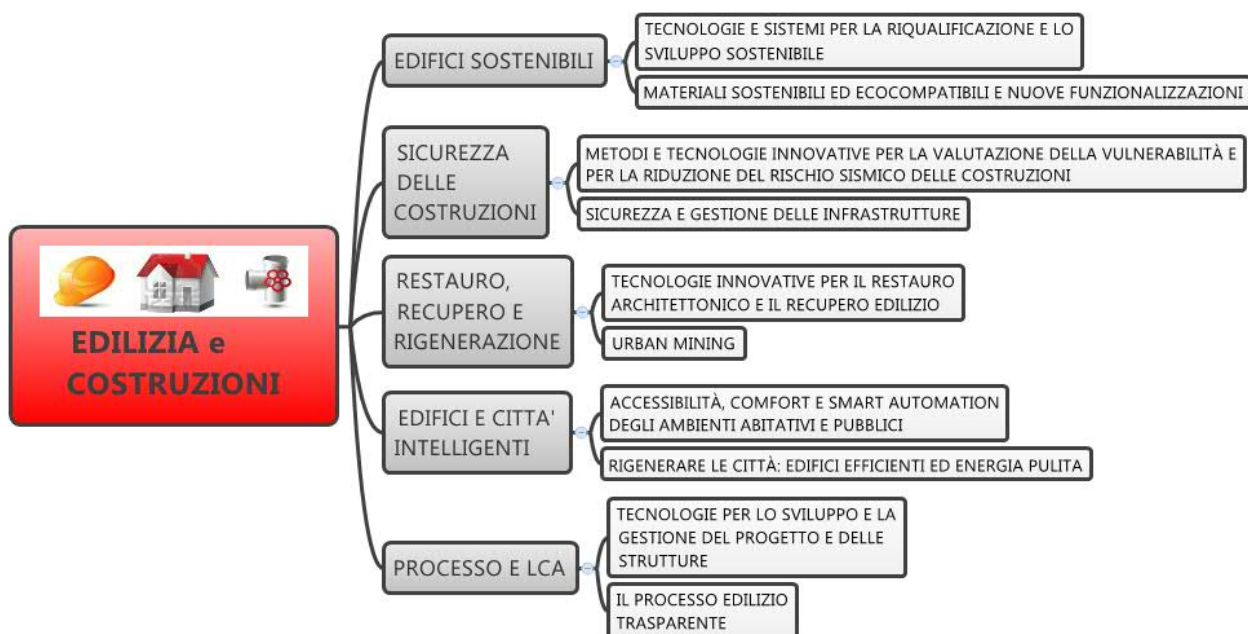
EDILIZIA e COSTRUZIONI

EDIFICI SOSTENIBILI

TECNOLOGIE E SISTEMI PER LA RIQUALIFICAZIONE E LO SVILUPPO SOSTENIBILE

MATERIALI SOSTENIBILI ED ECOCOMPATIBILI E NUOVE FUNZIONALIZZAZIONI

SICUREZZA DELLE COSTRUZIONI

METODI E TECNOLOGIE INNOVATIVE PER LA VALUTAZIONE DELLA VULNERABILITÀ E PER LA RIDUZIONE DEL RISCHIO SISMICO DELLE COSTRUZIONI

SICUREZZA E GESTIONE DELLE INFRASTRUTTURE

RESTAURO, RECUPERO E RIGENERAZIONE

TECNOLOGIE INNOVATIVE PER IL RESTAURO ARCHITETTONICO E IL RECUPERO EDILIZIO

URBAN MINING

EDIFICI E CITTA' INTELLIGENTI

ACCESSIBILITÀ, COMFORT E SMART AUTOMATION DEGLI AMBIENTI ABITATIVI E PUBBLICI

RIGENERARE LE CITTÀ: EDIFICI EFFICIENTI ED ENERGIA PULITA

PROCESSO E LCA

TECNOLOGIE PER LO SVILUPPO E LA GESTIONE DEL PROGETTO E DELLE STRUTTURE

IL PROCESSO EDILIZIO TRASPARENTE